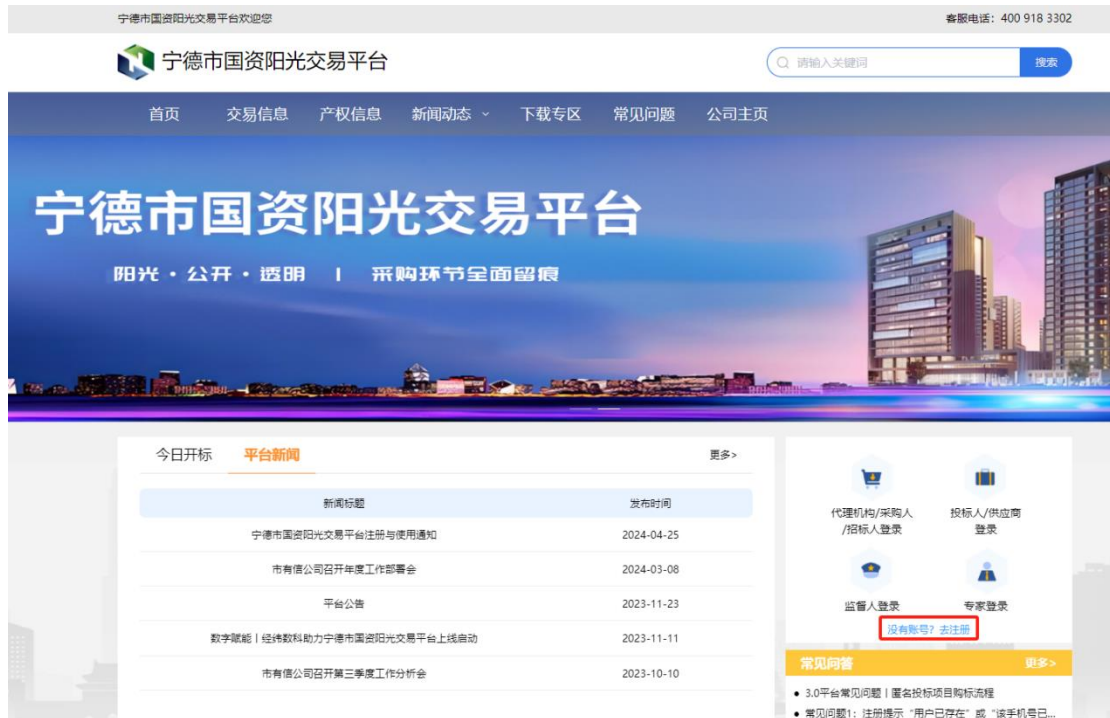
宁德市国资阳光交易平台欢迎您

客服电话：400 918 3302

宁德市国资阳光交易平台

请输入关键词 搜索

首页 交易信息 产权信息 新闻动态 下载专区 常见问题 公司主页

宁德市国资阳光交易平台

阳光·公开·透明 | 采购环节全面留痕

今日开标 平台新闻 更多>

| 新闻标题 | 发布时间 |
|---|---|
| 宁德市国资阳光交易平台注册与使用通知 | 2024-04-25 |
| 市有信公司召开年度工作部署会 | 2024-03-08 |
| 平台公告 | 2023-11-23 |
| 数字赋能丨经纬数科助力宁德市国资阳光交易平台上线启动 | 2023-11-11 |
| 市有信公司召开第三季度工作分析会 | 2023-10-10 |

代理机构/采购人/招标人登录

投标人/供应商登录

监督人登录

专家登录

没有账号？去注册

常见问答 更多>

• 3.0平台常见问题丨匿名投标项目购标流程

• 常见问题1：注册提示"用户已存在"或"该手机号已...